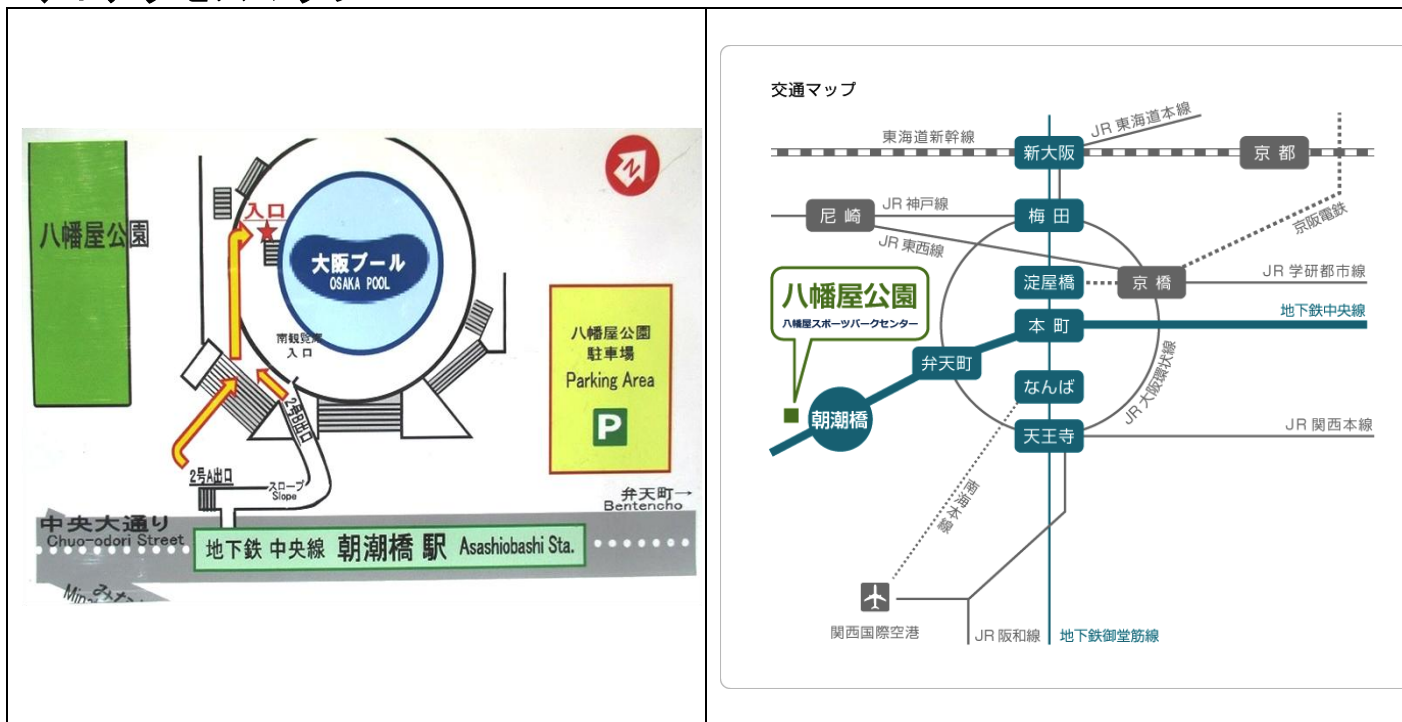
八幡屋公園

入口

大阪プール
OSAKA POOL

南観覧席入口

2号B出口

2号A出口

スロープ
Slope

八幡屋公園
駐車場
Parking Area

P

弁天町→
Bentencho

中央大通り
Chuo-odori Street

地下鉄 中央線 朝潮橋 駅 Asashiobashi Sta.

Mi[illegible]

交通マップ

東海道新幹線

JR 東海道本線

新大阪

京 都

尼 崎

JR 神戸線

梅 田

京阪電鉄

JR 東西線

淀屋橋

京 橋

JR 学研都市線

八幡屋公園
八幡屋スポーツパークセンター

本 町

地下鉄中央線

弁天町

なんば

JR 大阪環状線

朝潮橋

天王寺

JR 関西本線

南海本線

関西国際空港

JR 阪和線

地下鉄御堂筋線